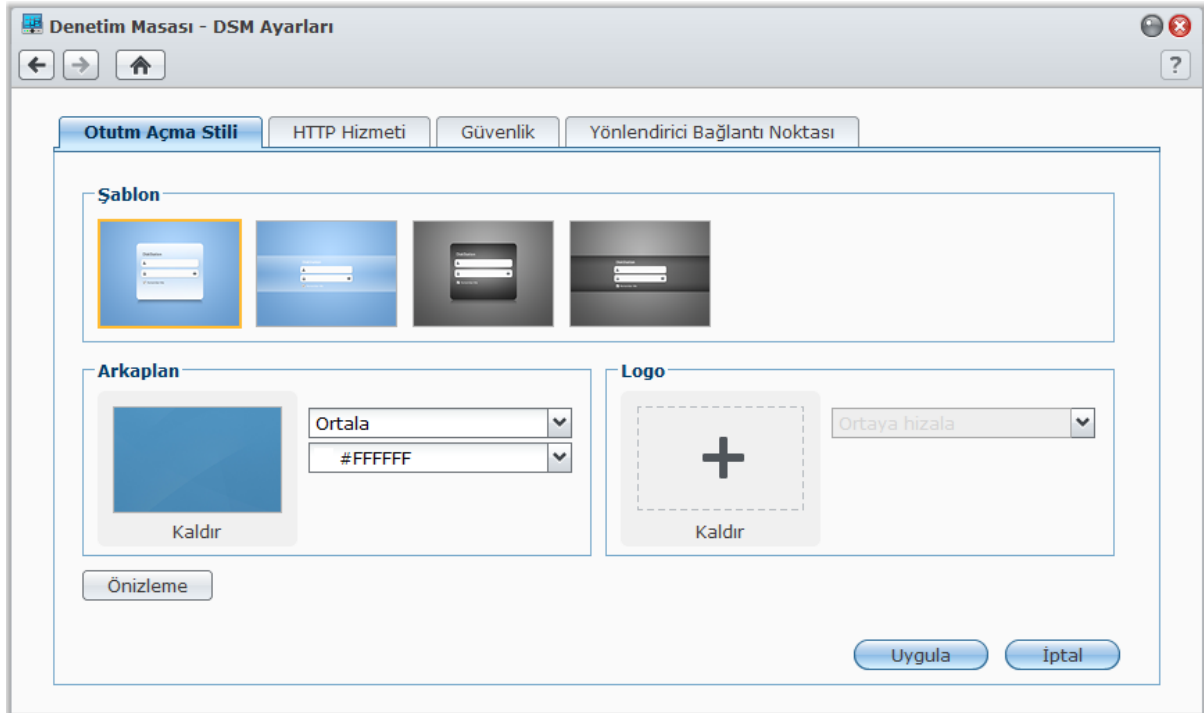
Denetim Masası - DSM Ayarları

?

Otutm Açma Stili | HTTP Hizmeti | Güvenlik | Yönlendirici Bağlantı Noktası

Şablon

Arkaplan

Ortala

#FFFFFF

Kaldır

Logo

Ortaya hizala

Kaldır

Önizleme

Uygula

İptal